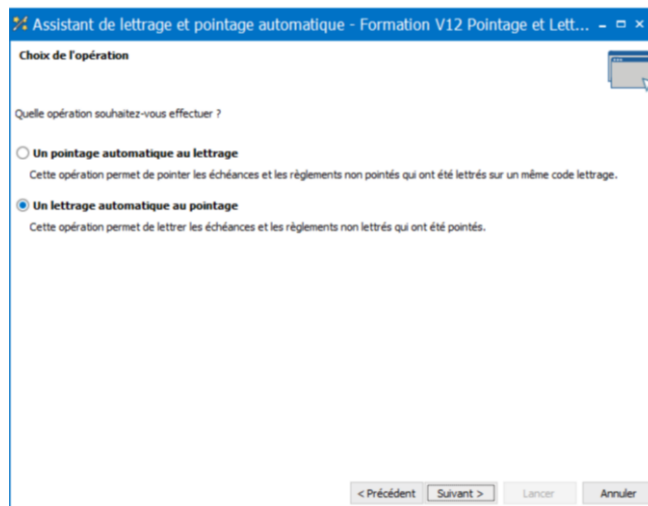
Assistant de lettrage et pointage automatique - Formation V12 Pointage et Lett...

Choix de l'opération

Quelle opération souhaitez-vous effectuer ?

Un pointage automatique au lettrage

Cette opération permet de pointer les échéances et les règlements non pointés qui ont été lettrés sur un même code lettrage.

Un lettrage automatique au pointage

Cette opération permet de lettrer les échéances et les règlements non lettrés qui ont été pointés.

< Précédent | Suivant > | Lancer | Annuler